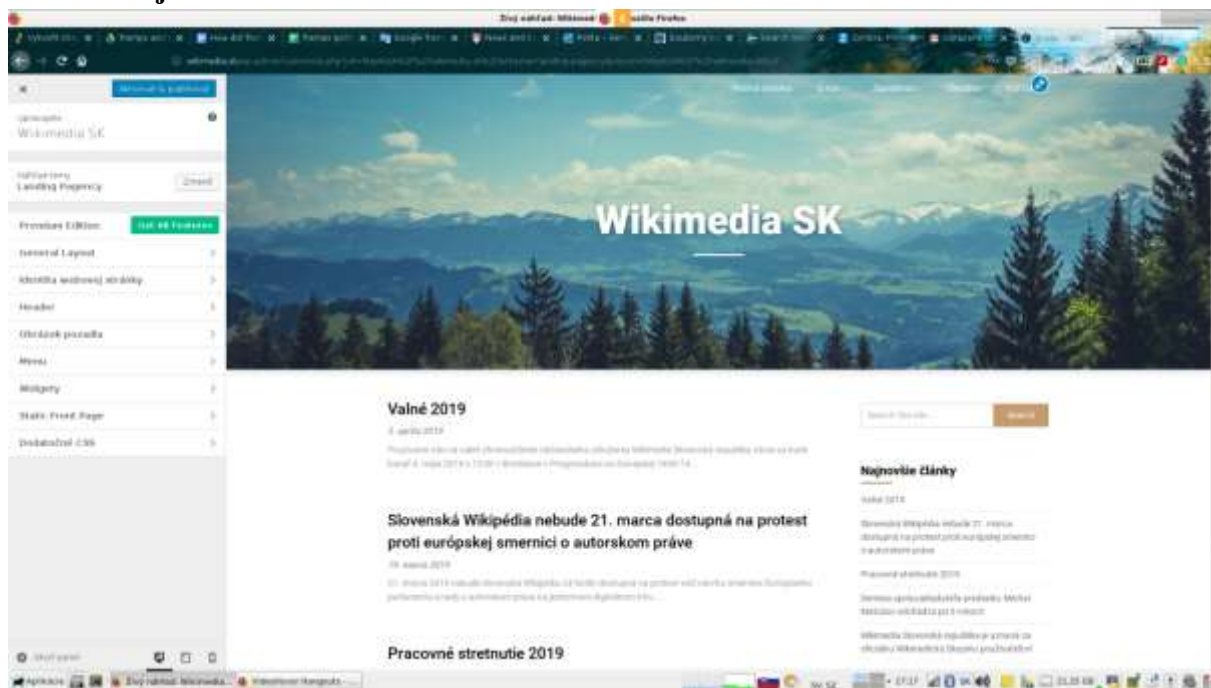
Živý náhľad: Wikimedi... – Mozilla Firefox

Uverejniť a publikovať

Wikimedia SK

Landing Pagency
Zmeniť

Premium Edition:
Get All Features

General Layout

Identita webovej stránky

Header

Obrázok pozadia

Menu

Widgety

Static Front Page

Dodatočné CSS

Wikimedia SK

Valné 2019

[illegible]

Slovenská Wikipédia nebude 21. marca dostupná na protest proti európskej smernici o autorskom práve

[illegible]

Pracovné stretnutie 2019

Search

Najnovšie články

Valné 2019

Slovenská Wikipédia nebude 21. marca dostupná na protest proti európskej smernici o autorskom práve

Pracovné stretnutie 2019

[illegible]

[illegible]